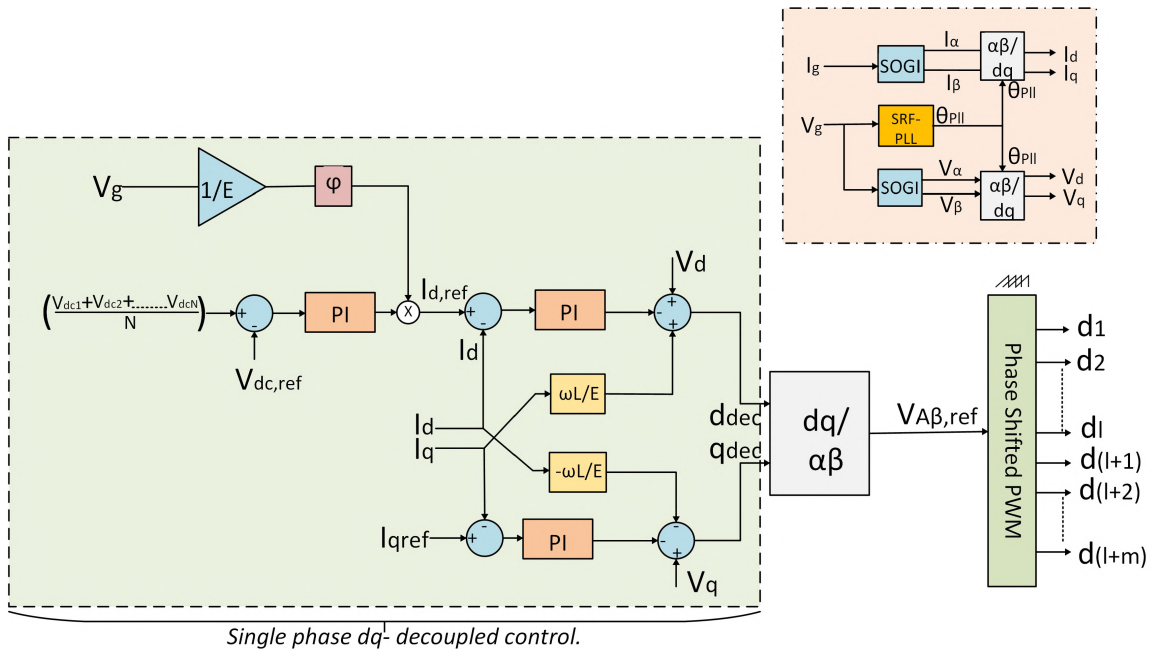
$I_g$
SOGI
$I_\alpha$
$I_\beta$
$\alpha\beta/$ dq
$I_d$
$I_q$
$\theta_{Pll}$
$V_g$
SRF-PLL
$\theta_{Pll}$
$\theta_{Pll}$
SOGI
$V_\alpha$
$V_\beta$
$\alpha\beta/$ dq
$V_d$
$V_q$

$V_g$
1/E
φ
$\left(\frac{V_{dc1}+V_{dc2}+.......V_{dcN}}{N}\right)$
+
-
PI
X
$I_{d,ref}$
+
-
PI
$V_d$
+
-
+
$V_{dc,ref}$
$I_d$
ωL/E
$I_d$
$I_q$
-ωL/E
$d_{dec}$
$q_{dec}$
dq/ αβ
$V_{A\beta,ref}$
$I_{qref}$
-
+
PI
-
-
+
$V_q$
Phase Shifted PWM
$d_1$
$d_2$
$d_l$
$d_{(l+1)}$
$d_{(l+2)}$
$d_{(l+m)}$
Single phase dq- decoupled control.